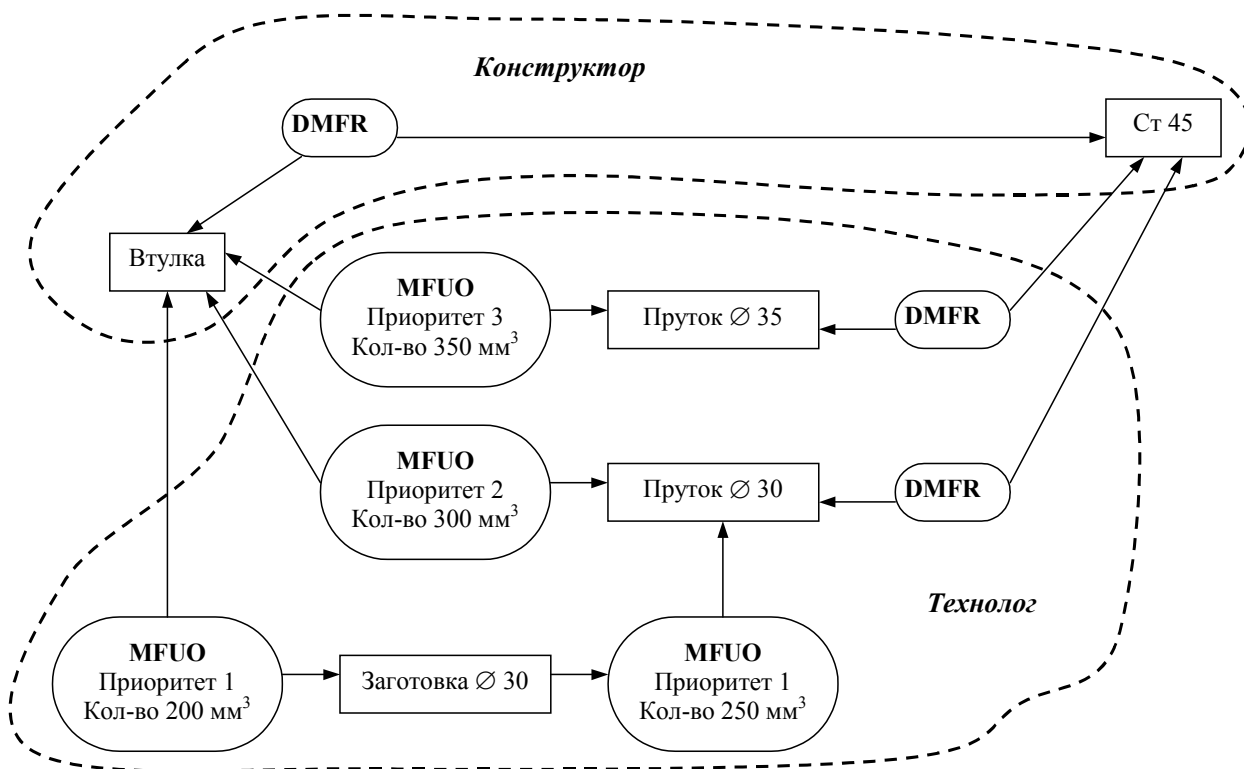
Конструктор

DMFR

Ст 45

Втулка

MFUO
Приоритет 3
Кол-во 350 мм$^3$

Пруток $\varnothing$ 35

DMFR

MFUO
Приоритет 2
Кол-во 300 мм$^3$

Пруток $\varnothing$ 30

DMFR

Технолог

MFUO
Приоритет 1
Кол-во 200 мм$^3$

Заготовка $\varnothing$ 30

MFUO
Приоритет 1
Кол-во 250 мм$^3$